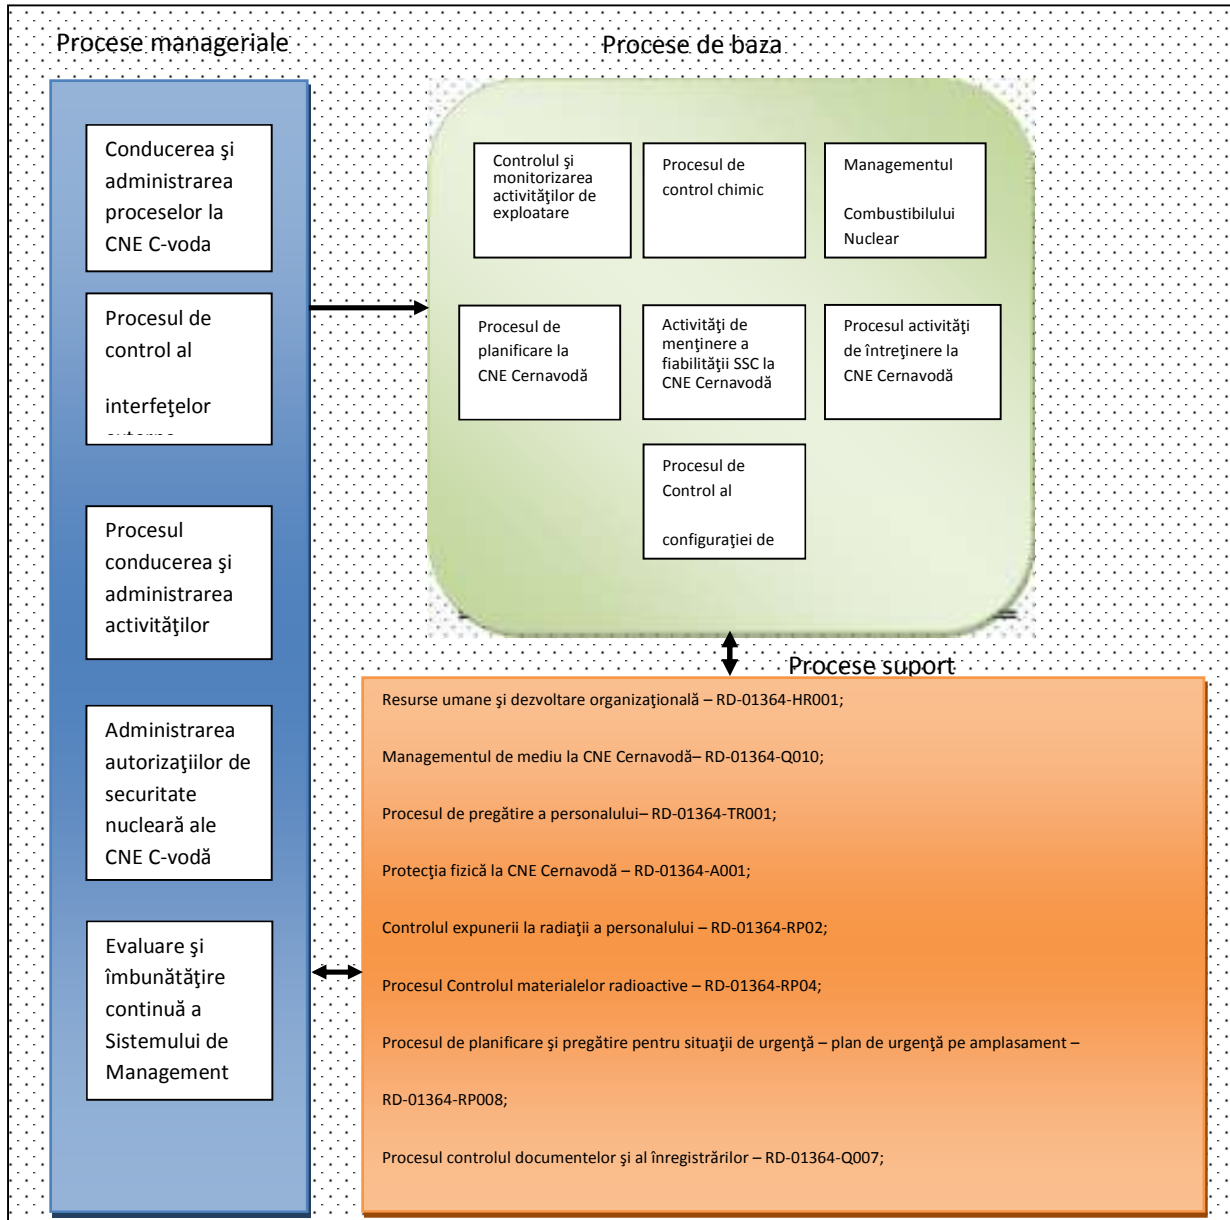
Procese manageriale

Procese de baza

Conducerea şi administrarea proceselor la CNE C-voda

Procesul de control al interfeţelor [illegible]

Procesul conducerea şi administrarea activităţilor

Administrarea autorizaţiilor de securitate nucleară ale CNE C-vodă

Evaluare şi îmbunătăţire continuă a Sistemului de Management

Controlul şi monitorizarea activităţilor de exploatare

Procesul de control chimic

Managementul Combustibilului Nuclear

Procesul de planificare la CNE Cernavodă

Activităţi de menţinere a fiabilităţii SSC la CNE Cernavodă

Procesul activităţi de întreţinere la CNE Cernavodă

Procesul de Control al configuraţiei de

Procese suport

Resurse umane şi dezvoltare organizaţională – RD-01364-HR001;

Managementul de mediu la CNE Cernavodă– RD-01364-Q010;

Procesul de pregătire a personalului– RD-01364-TR001;

Protecţia fizică la CNE Cernavodă – RD-01364-A001;

Controlul expunerii la radiaţii a personalului – RD-01364-RP02;

Procesul Controlul materialelor radioactive – RD-01364-RP04;

Procesul de planificare şi pregătire pentru situaţii de urgenţă – plan de urgenţă pe amplasament – RD-01364-RP008;

Procesul controlul documentelor şi al înregistrărilor – RD-01364-Q007;